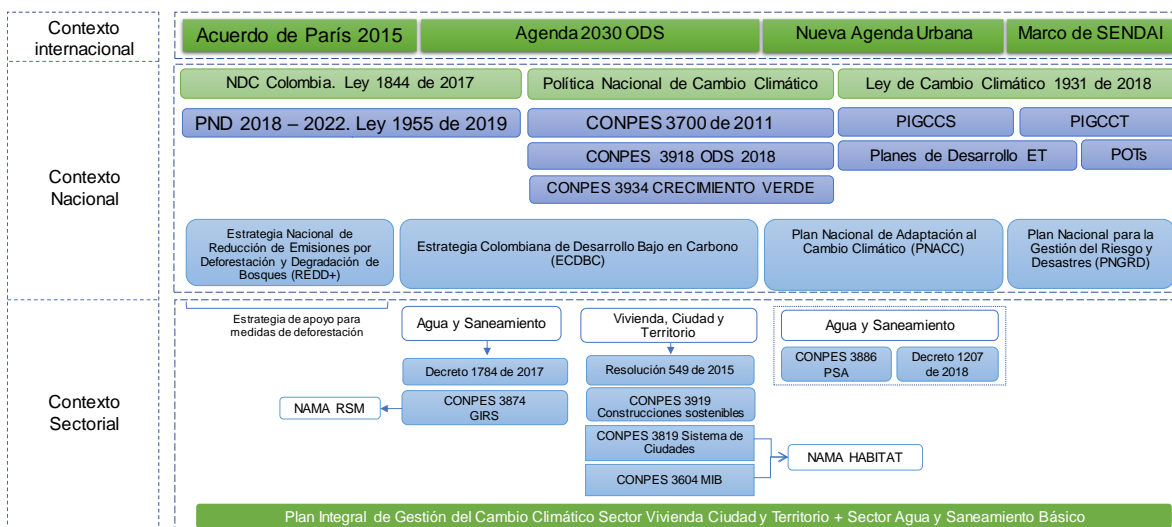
Contexto internacional

Acuerdo de París 2015

Agenda 2030 ODS

Nueva Agenda Urbana

Marco de SENDAI

Contexto Nacional

NDC Colombia. Ley 1844 de 2017

Política Nacional de Cambio Climático

Ley de Cambio Climático 1931 de 2018

PND 2018 – 2022. Ley 1955 de 2019

CONPES 3700 de 2011

PIGCCS

PIGCCT

CONPES 3918 ODS 2018

Planes de Desarrollo ET

POTs

CONPES 3934 CRECIMIENTO VERDE

Estrategia Nacional de Reducción de Emisiones por Deforestación y Degradación de Bosques (REDD+)

Estrategia Colombiana de Desarrollo Bajo en Carbono (ECDBC)

Plan Nacional de Adaptación al Cambio Climático (PNACC)

Plan Nacional para la Gestión del Riesgo y Desastres (PNGRD)

Contexto Sectorial

Estrategia de apoyo para medidas de deforestación

Agua y Saneamiento

Vivienda, Ciudad y Territorio

Agua y Saneamiento

CONPES 3886 PSA

Decreto 1207 de 2018

Decreto 1784 de 2017

Resolución 549 de 2015

NAMA RSM

CONPES 3874 GIRS

CONPES 3919 Construcciones sostenibles

CONPES 3819 Sistema de Ciudades

NAMA HABITAT

CONPES 3604 MIB

Plan Integral de Gestión del Cambio Climático Sector Vivienda Ciudad y Territorio + Sector Agua y Saneamiento Básico